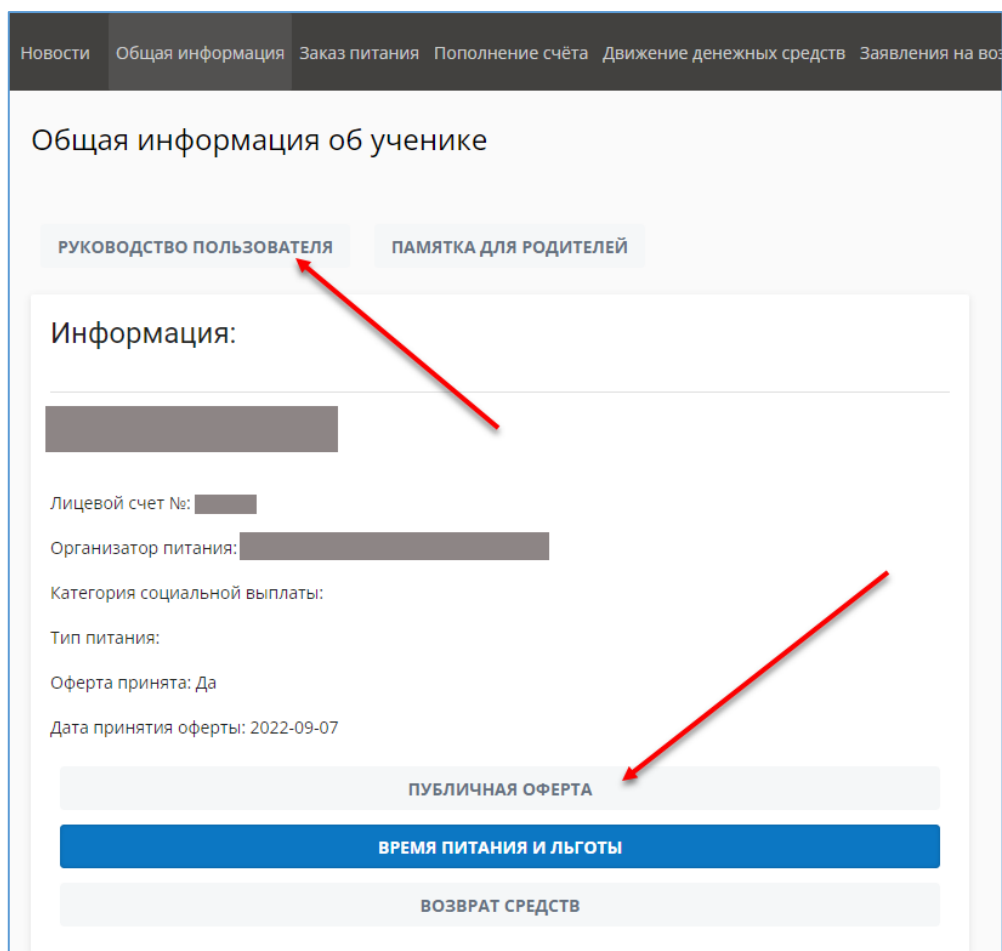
Новости Общая информация Заказ питания Пополнение счёта Движение денежных средств Заявления на во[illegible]

Общая информация об ученике

РУКОВОДСТВО ПОЛЬЗОВАТЕЛЯ ПАМЯТКА ДЛЯ РОДИТЕЛЕЙ

Информация:

Лицевой счет №:

Организатор питания:

Категория социальной выплаты:

Тип питания:

Оферта принята: Да

Дата принятия оферты: 2022-09-07

ПУБЛИЧНАЯ ОФЕРТА

ВРЕМЯ ПИТАНИЯ И ЛЬГОТЫ

ВОЗВРАТ СРЕДСТВ